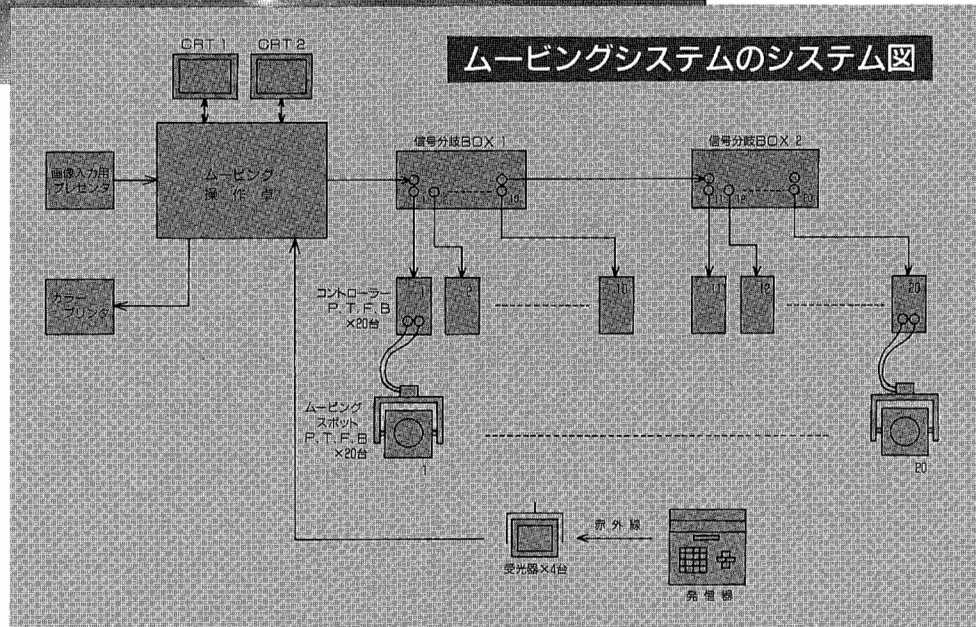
ムービングシステムのシステム図

CRT 1

CRT 2

画像入力用
プレゼンタ

ムービング
操作卓

カラー
プリンタ

信号分岐BOX 1

1

10

信号分岐BOX 2

11

12

20

コントローラー
P．T．F．B
×20台

1

2

10

11

12

20

ムービング
スポット
P．T．F．B
×20台

1

20

赤外線

受光器×4台

発信器